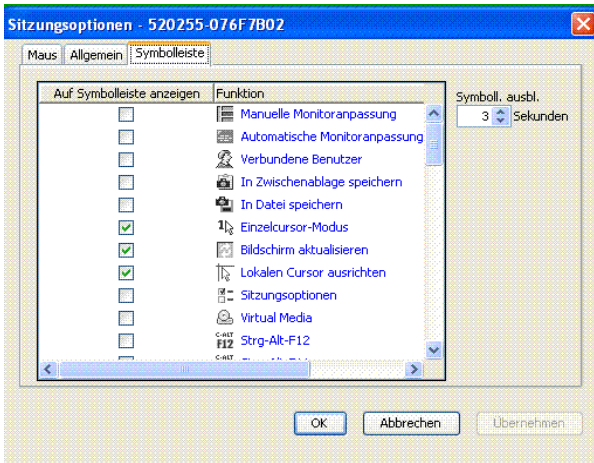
Sitzungsoptionen - 520255-076F7B02

Maus | Allgemein | Symbolleiste

| Auf Symbolleiste anzeigen | Funktion |
|---|---|
| | Manuelle Monitoranpassung |
| | Automatische Monitoranpassung |
| | Verbundene Benutzer |
| | In Zwischenablage speichern |
| | In Datei speichern |
| ✓ | Einzelcursor-Modus |
| ✓ | Bildschirm aktualisieren |
| ✓ | Lokalen Cursor ausrichten |
| | Sitzungsoptionen |
| | Virtual Media |
| | Strg-Alt-F12 |

Symboll. ausbl.
3 Sekunden

OK | Abbrechen | Übernehmen